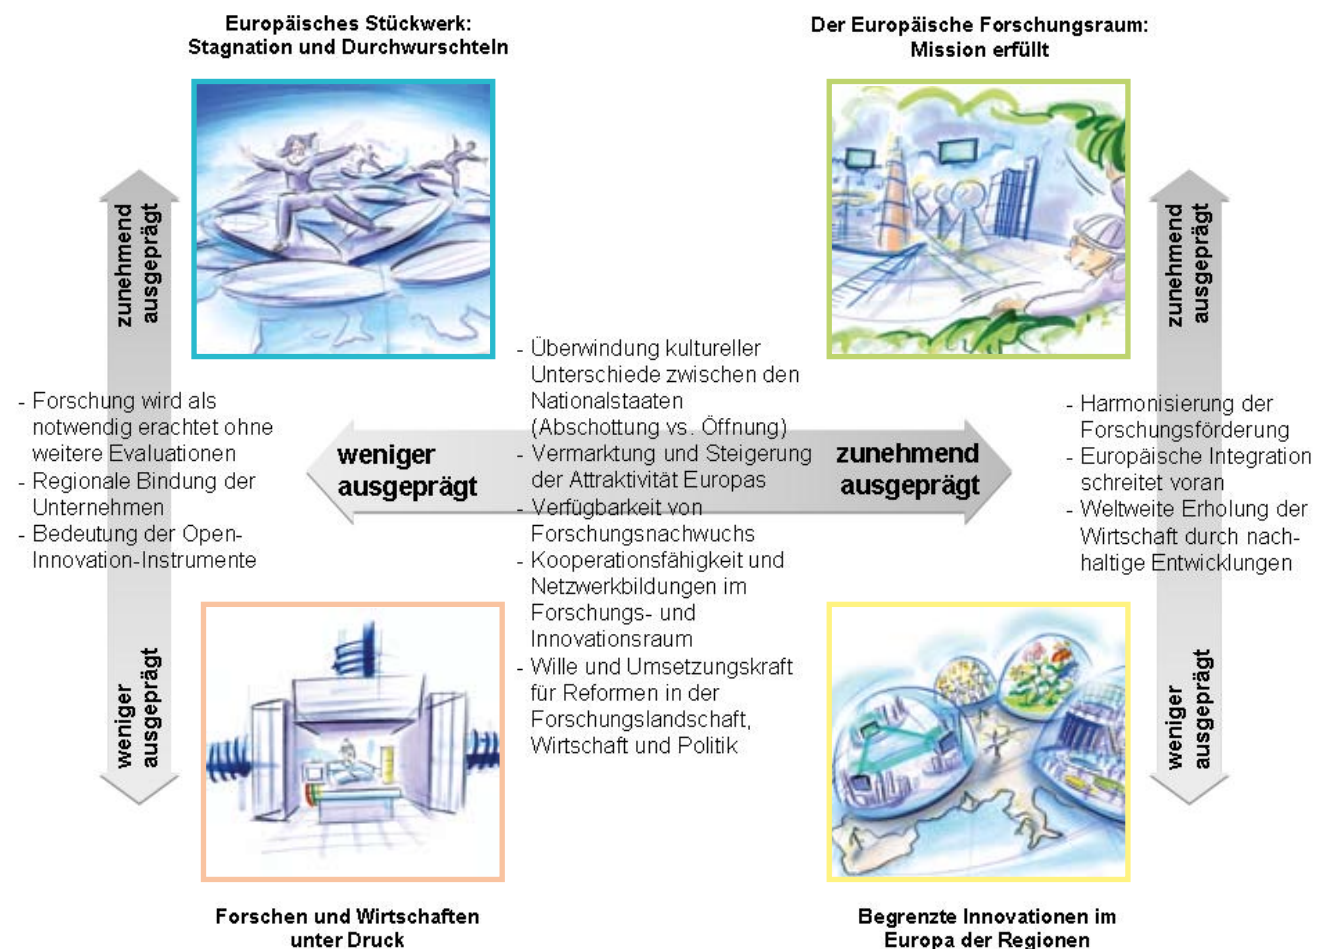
Europäisches Stückwerk: Stagnation und Durchwurschteln

Der Europäische Forschungsraum: Mission erfüllt

zunehmend ausgeprägt

zunehmend ausgeprägt

- Forschung wird als notwendig erachtet ohne weitere Evaluationen
- Regionale Bindung der Unternehmen
- Bedeutung der Open-Innovation-Instrumente

weniger ausgeprägt

- Überwindung kultureller Unterschiede zwischen den Nationalstaaten (Abschottung vs. Öffnung)
- Vermarktung und Steigerung der Attraktivität Europas
- Verfügbarkeit von Forschungsnachwuchs
- Kooperationsfähigkeit und Netzwerkbildungen im Forschungs- und Innovationsraum
- Wille und Umsetzungskraft für Reformen in der Forschungslandschaft, Wirtschaft und Politik

zunehmend ausgeprägt

- Harmonisierung der Forschungsförderung
- Europäische Integration schreitet voran
- Weltweite Erholung der Wirtschaft durch nachhaltige Entwicklungen

weniger ausgeprägt

weniger ausgeprägt

Forschen und Wirtschaften unter Druck

Begrenzte Innovationen im Europa der Regionen